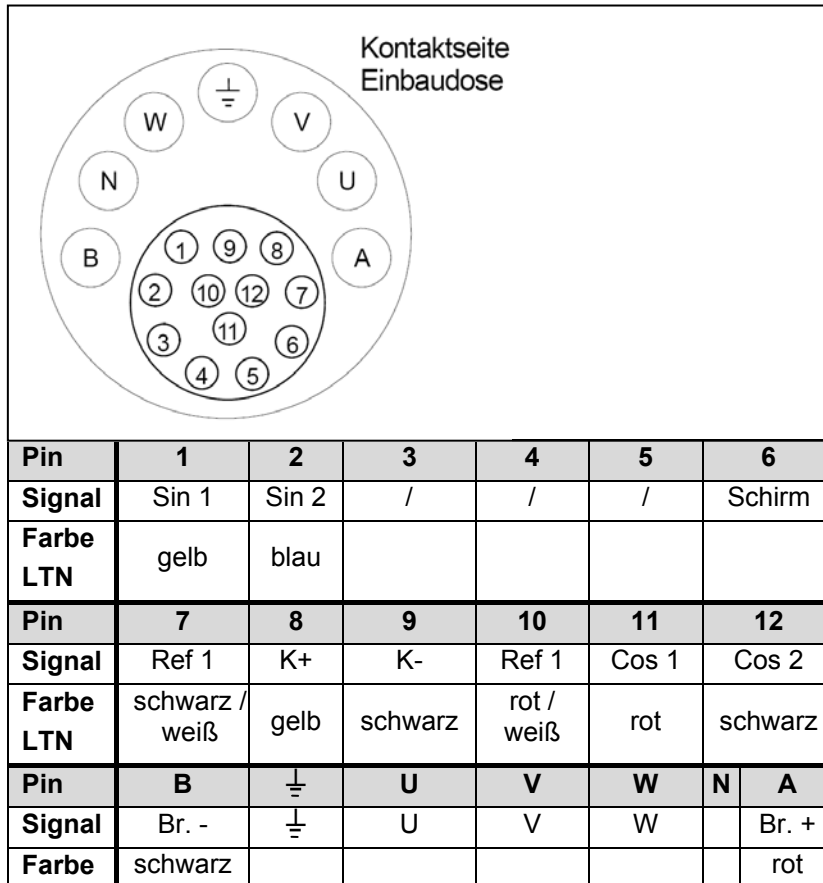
Kontaktseite
Einbaudose

W, ⏚, V, N, U, B, A, 1, 9, 8, 2, 10, 12, 7, 3, 11, 6, 4, 5

| Pin | 1 | 2 | 3 | 4 | 5 | 6 | |
|---|---|---|---|---|---|---|---|
| Signal | Sin 1 | Sin 2 | / | / | / | Schirm | |
| Farbe LTN | gelb | blau | | | | | |
| Pin | 7 | 8 | 9 | 10 | 11 | 12 | |
| Signal | Ref 1 | K+ | K- | Ref 1 | Cos 1 | Cos 2 | |
| Farbe LTN | schwarz / weiß | gelb | schwarz | rot / weiß | rot | schwarz | |
| Pin | B | ⏚ | U | V | W | N | A |
| Signal | Br. - | ⏚ | U | V | W | | Br. + |
| Farbe | schwarz | | | | | | rot |